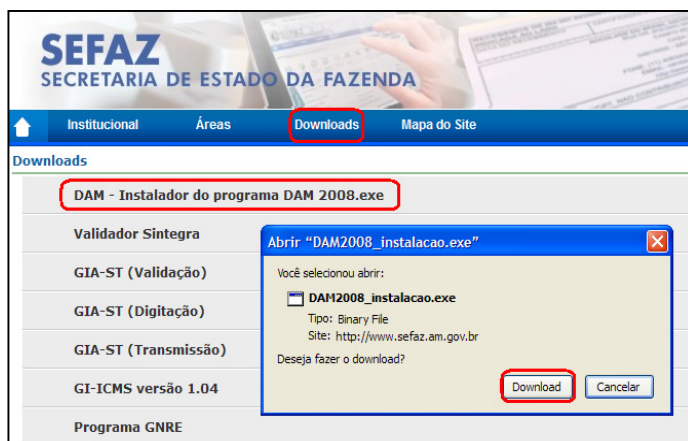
SEFAZ
SECRETARIA DE ESTADO DA FAZENDA

Institucional Áreas Downloads Mapa do Site

Downloads

DAM - Instalador do programa DAM 2008.exe

Validador Sintegra

GIA-ST (Validação)

GIA-ST (Digitação)

GIA-ST (Transmissão)

GI-ICMS versão 1.04

Programa GNRE

Abrir "DAM2008_instalacao.exe"

Você selecionou abrir:

DAM2008_instalacao.exe
Tipo: Binary File
Site: http://www.sefaz.am.gov.br

Deseja fazer o download?

Download Cancelar